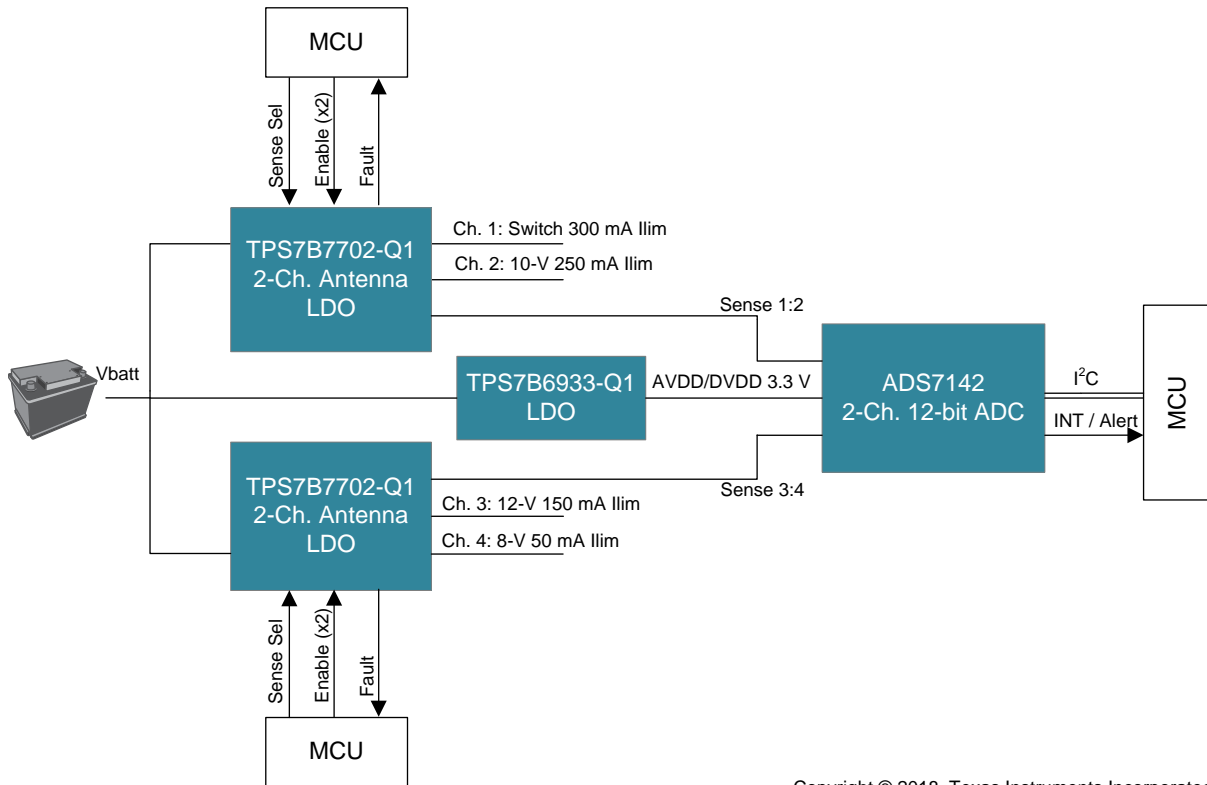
MCU

Sense Sel
Enable (x2)
Fault

TPS7B7702-Q1
2-Ch. Antenna
LDO

Ch. 1: Switch 300 mA Ilim
Ch. 2: 10-V 250 mA Ilim

Sense 1:2

Vbatt

TPS7B6933-Q1
LDO

AVDD/DVDD 3.3 V

ADS7142
2-Ch. 12-bit ADC

I$^2$C
INT / Alert

MCU

TPS7B7702-Q1
2-Ch. Antenna
LDO

Ch. 3: 12-V 150 mA Ilim
Ch. 4: 8-V 50 mA Ilim

Sense 3:4

Sense Sel
Enable (x2)
Fault

MCU

Copyright © 2018, Texas Instruments Incorporate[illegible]